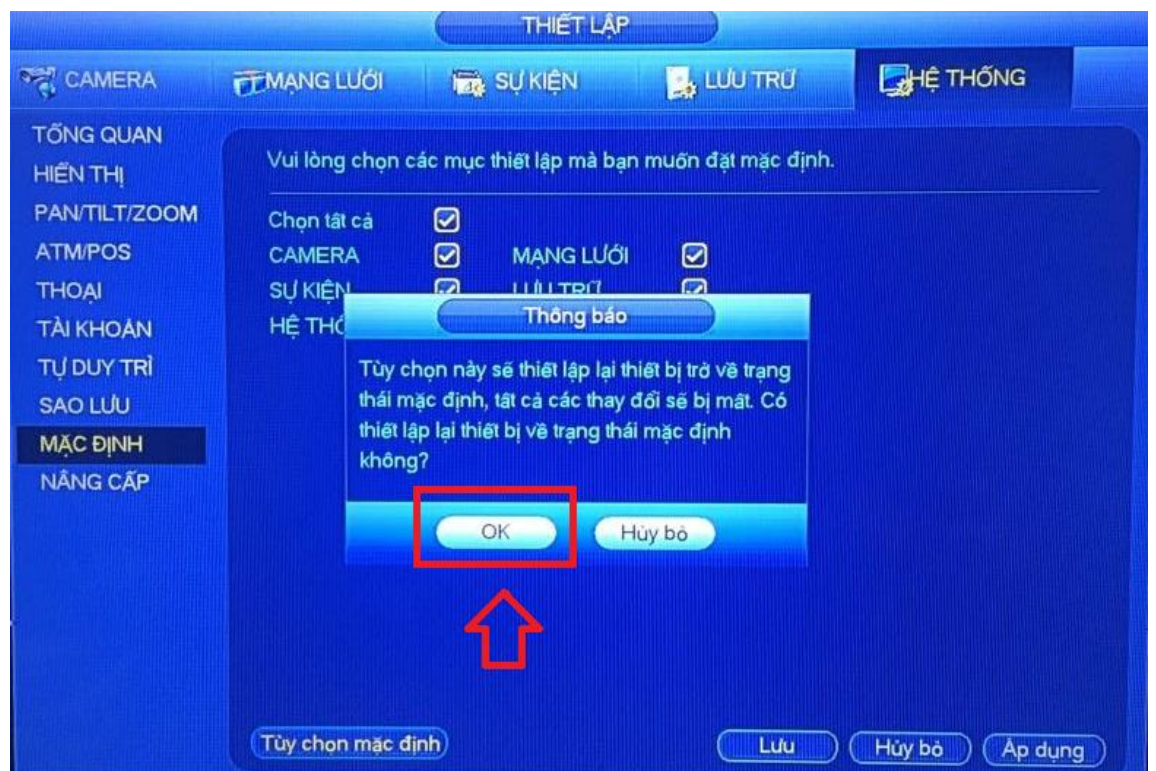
THIẾT LẬP

CAMERA
MẠNG LƯỚI
SỰ KIỆN
LƯU TRỮ
HỆ THỐNG

TỔNG QUAN
HIỂN THỊ
PAN/TILT/ZOOM
ATM/POS
THOẠI
TÀI KHOẢN
TỰ DUY TRÌ
SAO LƯU
MẶC ĐỊNH
NÂNG CẤP

Vui lòng chọn các mục thiết lập mà bạn muốn đặt mặc định.

Chọn tất cả
CAMERA
MẠNG LƯỚI
SỰ KIỆN
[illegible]
HỆ THỐ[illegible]

Thông báo

Tùy chọn này sẽ thiết lập lại thiết bị trở về trạng thái mặc định, tất cả các thay đổi sẽ bị mất. Có thiết lập lại thiết bị về trạng thái mặc định không?

OK
Hủy bỏ

Tùy chọn mặc định
Lưu
Hủy bỏ
Áp dụng